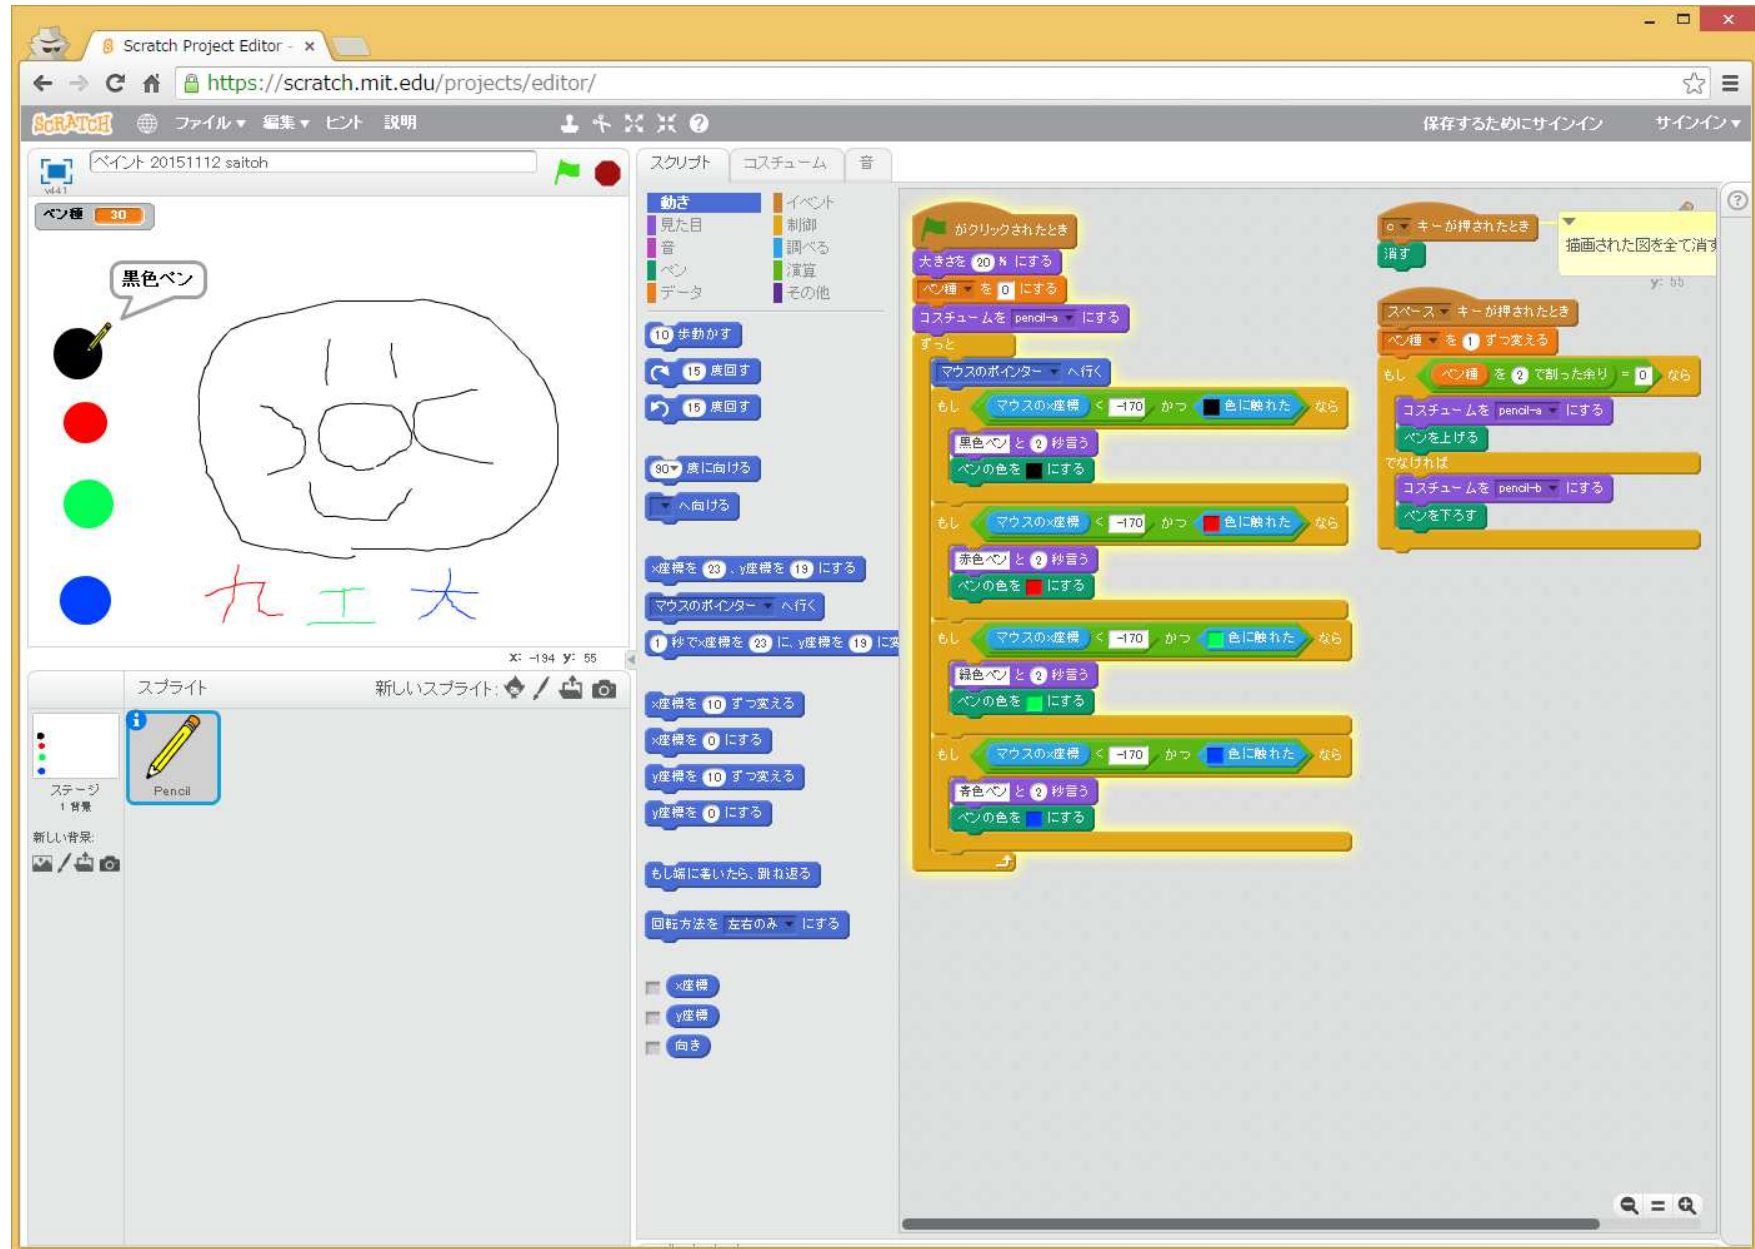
Scratch Project Editor - ×

https://scratch.mit.edu/projects/editor/

SCRATCH ファイル▾ 編集▾ ヒント 説明

保存するためにサインイン サインイン▾

ペイント 20151112 saitoh

v441

ペン種 30

黒色ペン

九 工 大

x: -194 y: 55

スプライト 新しいスプライト:

ステージ
1 背景

新しい背景:

Pencil

スクリプト コスチューム 音

動き イベント
見た目 制御
音 調べる
ペン 演算
データ その他

10 歩動かす
15 度回す
15 度回す
90▾ 度に向ける
▾ へ向ける
x座標を 23 、y座標を 19 にする
マウスのポインター▾ へ行く
1 秒でx座標を 23 に、y座標を 19 に変
x座標を 10 ずつ変える
x座標を 0 にする
y座標を 10 ずつ変える
y座標を 0 にする
もし端に着いたら、跳ね返る
回転方法を 左右のみ▾ にする
x座標
y座標
向き

がクリックされたとき
大きさを 20 % にする
ペン種▾ を 0 にする
コスチュームを pencil-a▾ にする
ずっと
マウスのポインター▾ へ行く
もし マウスのx座標 < -170 かつ 色に触れた なら
黒色ペン と 2 秒言う
ペンの色を にする
もし マウスのx座標 < -170 かつ 色に触れた なら
赤色ペン と 2 秒言う
ペンの色を にする
もし マウスのx座標 < -170 かつ 色に触れた なら
緑色ペン と 2 秒言う
ペンの色を にする
もし マウスのx座標 < -170 かつ 色に触れた なら
青色ペン と 2 秒言う
ペンの色を にする

c▾ キーが押されたとき
消す
描画された図を全て消す

スペース▾ キーが押されたとき
ペン種▾ を 1 ずつ変える
もし ペン種 を 2 で割った余り = 0 なら
コスチュームを pencil-a▾ にする
ペンを上げる
でなければ
コスチュームを pencil-b▾ にする
ペンを下ろす